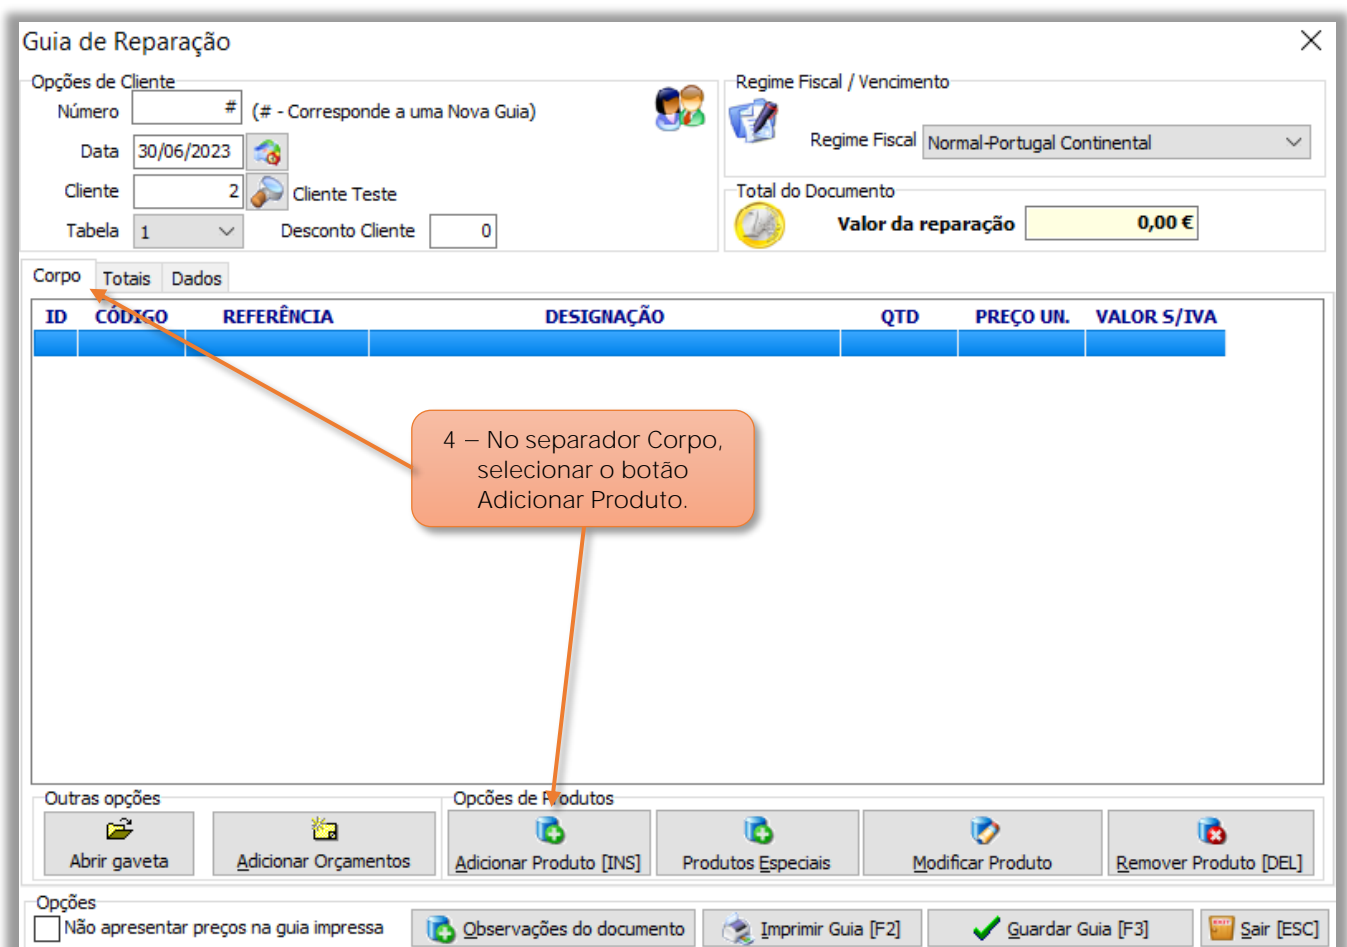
Guia de Reparação

Opções de Cliente

Número #

(# - Corresponde a uma Nova Guia)

Data 30/06/2023

Cliente 2

Cliente Teste

Tabela 1

Desconto Cliente 0

Regime Fiscal / Vencimento

Regime Fiscal Normal-Portugal Continental

Total do Documento

Valor da reparação 0,00 €

Corpo Totais Dados

| ID | CÓDIGO | REFERÊNCIA | DESIGNAÇÃO | QTD | PREÇO UN. | VALOR S/IVA |
|---|---|---|---|---|---|---|
| | | | | | | |

4 – No separador Corpo, selecionar o botão Adicionar Produto.

Outras opções

Abrir gaveta

Adicionar Orçamentos

Opções de Produtos

Adicionar Produto [INS]

Produtos Especiais

Modificar Produto

Remover Produto [DEL]

Opções

Não apresentar preços na guia impressa

Observações do documento

Imprimir Guia [F2]

Guardar Guia [F3]

Sair [ESC]